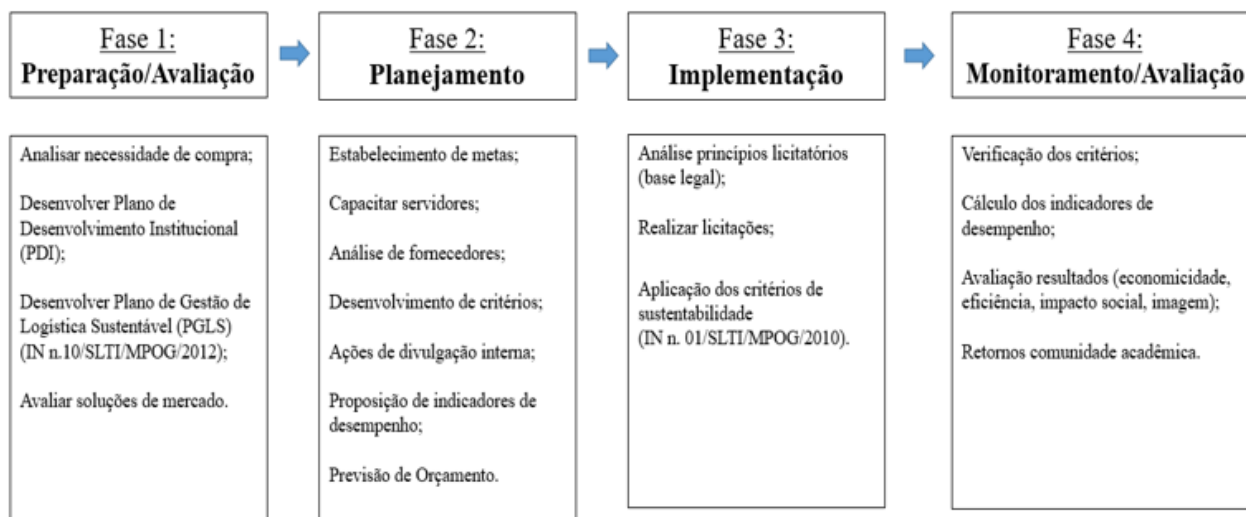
Fase 1:
Preparação/Avaliação

Fase 2:
Planejamento

Fase 3:
Implementação

Fase 4:
Monitoramento/Avaliação

Analisar necessidade de compra;

Desenvolver Plano de Desenvolvimento Institucional (PDI);

Desenvolver Plano de Gestão de Logística Sustentável (PGLS) (IN n.10/SLTI/MPOG/2012);

Avaliar soluções de mercado.

Estabelecimento de metas;

Capacitar servidores;

Análise de fornecedores;

Desenvolvimento de critérios;

Ações de divulgação interna;

Proposição de indicadores de desempenho;

Previsão de Orçamento.

Análise princípios licitatórios (base legal);

Realizar licitações;

Aplicação dos critérios de sustentabilidade (IN n. 01/SLTI/MPOG/2010).

Verificação dos critérios;

Cálculo dos indicadores de desempenho;

Avaliação resultados (economicidade, eficiência, impacto social, imagem);

Retornos comunidade acadêmica.